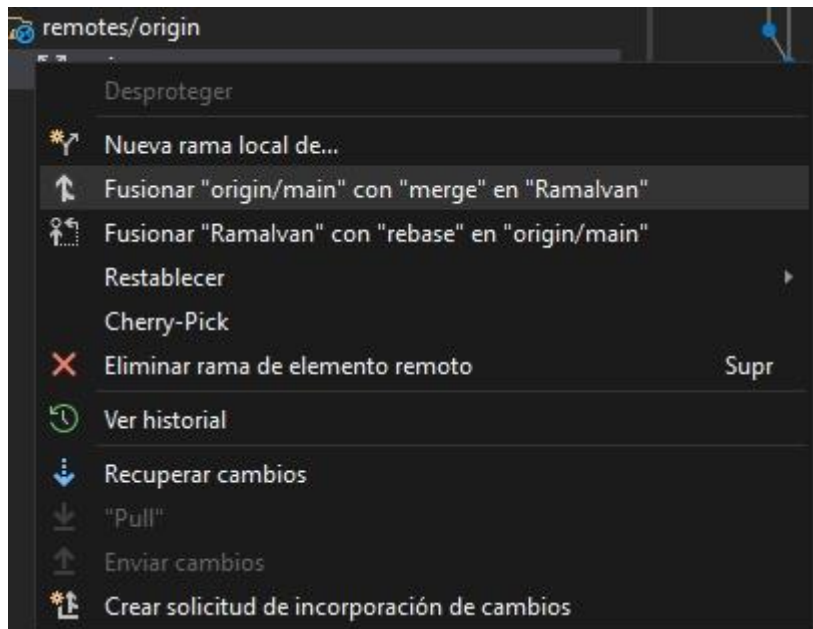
remotes/origin

Desproteger

Nueva rama local de...

Fusionar "origin/main" con "merge" en "Ramalvan"

Fusionar "Ramalvan" con "rebase" en "origin/main"

Restablecer

Cherry-Pick

Eliminar rama de elemento remoto Supr

Ver historial

Recuperar cambios

"Pull"

Enviar cambios

Crear solicitud de incorporación de cambios